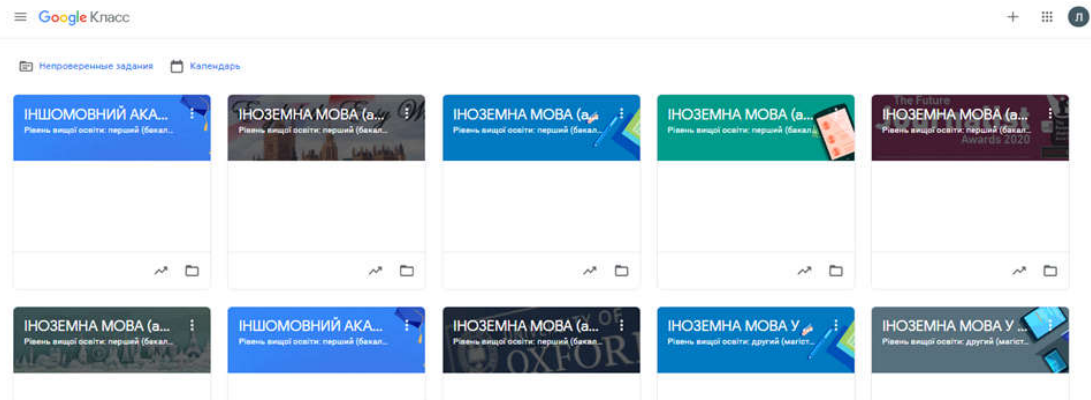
Google Класс

Непроверенные задания Календарь

ІНШОМОВНИЙ АКА...
Рівень вищої освіти: перший (бакал...

ІНОЗЕМНА МОВА (а...
Рівень вищої освіти: перший (бакал...

ІНОЗЕМНА МОВА (а...
Рівень вищої освіти: перший (бакал...

ІНОЗЕМНА МОВА (а...
Рівень вищої освіти: перший (бакал...

ІНОЗЕМНА МОВА (а...
Рівень вищої освіти: перший (бакал...
The Future
Awards 2020

ІНОЗЕМНА МОВА (а...
Рівень вищої освіти: перший (бакал...

ІНШОМОВНИЙ АКА...
Рівень вищої освіти: перший (бакал...

ІНОЗЕМНА МОВА (а...
Рівень вищої освіти: перший (бакал...
OXFORD

ІНОЗЕМНА МОВА У...
Рівень вищої освіти: другий (магіст...

ІНОЗЕМНА МОВА У...
Рівень вищої освіти: другий (магіст...